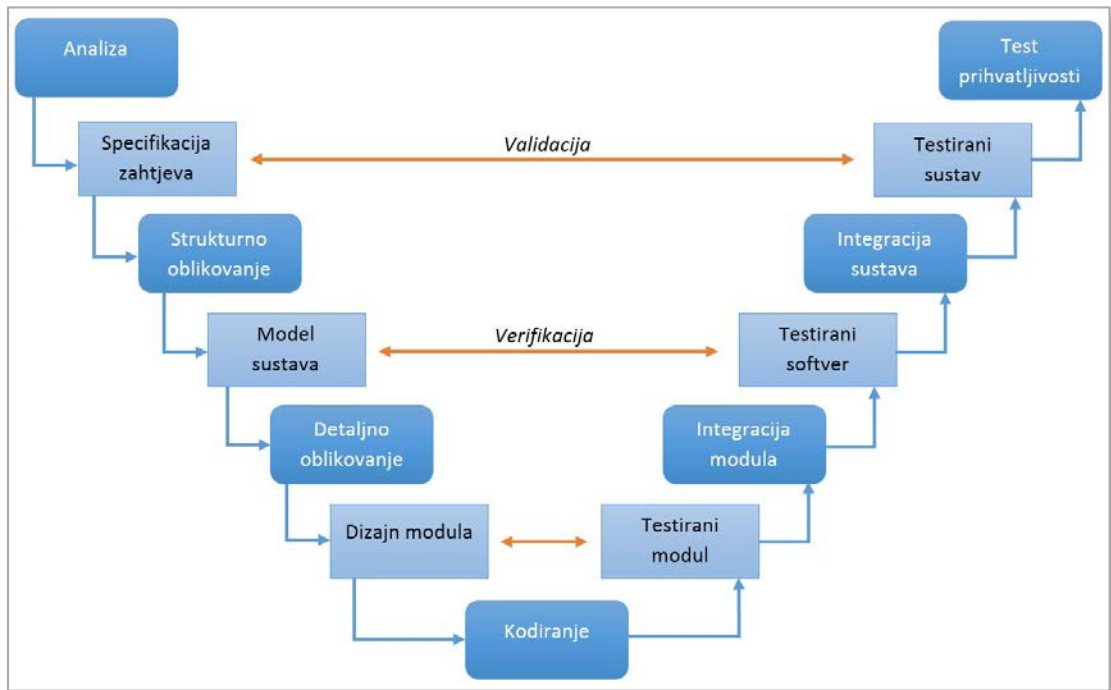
Analiza

Specifikacija zahtjeva

Validacija

Testirani sustav

Test prihvatljivosti

Strukturno oblikovanje

Integracija sustava

Model sustava

Verifikacija

Testirani softver

Detaljno oblikovanje

Integracija modula

Dizajn modula

Testirani modul

Kodiranje